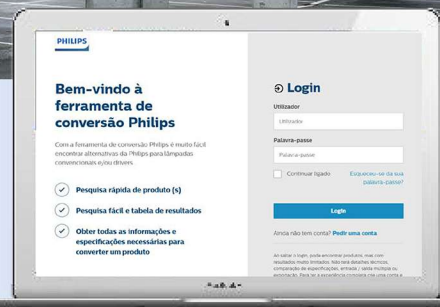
PHILIPS

Bem-vindo à ferramenta de conversão Philips

Com a ferramenta de conversão Philips é muito fácil encontrar alternativas da Philips para lâmpadas convencionais e/ou drivers.

Pesquisa rápida de produto (s)

Pesquisa fácil e tabela de resultados

Obter todas as informações e especificações necessárias para converter um produto

Login

Utilizador

Utilizador

Palavra-passe

Palavra-passe

Continuar ligado

Esqueceu-se da sua palavra-passe?

Login

Ainda não tem conta? Pedir uma conta

Ao saltar o login, pode encontrar produtos, mas com resultados muito limitados. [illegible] comparação de especificações, entrada / saída múltipla ou exportação. Para ter a experiência completa crie uma conta e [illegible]